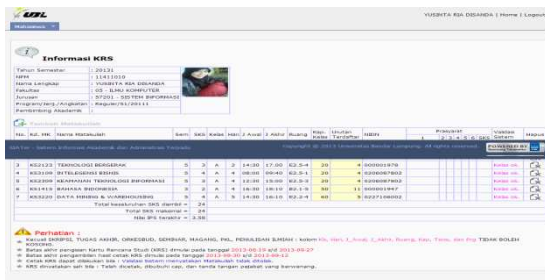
UBL

YUSINTA RIA DISANDA | Home | Logout

Mahasiswa

Informasi KRS

Tahun Semester : 20131
NPM : 11411010
Nama Lengkap : YUSINTA RIA DISANDA
Fakultas : 03 - ILMU KOMPUTER
Jurusan : 57201 - SISTEM INFORMASI
Program/Jenj./Angkatan : Reguler/S1/20111
Pembimbing Akademik :

Tambah Matakuliah

| No. | Kd. MK | Nama Matakuliah | Sem | SKS | Kelas | Hari | J. Awal | J. Akhir | Ruang | Kap. Kelas | Urutan Terdaftar | NBIN | Prasyarat | Validasi Sistem | Hapus |
|---|---|---|---|---|---|---|---|---|---|---|---|---|---|---|---|
| 3 | KS3123 | TEKNOLOGI BERGERAK | 5 | 3 | A | 2 | 14:30 | 17:00 | E2.5-4 | 20 | 4 | 000001978 | | Kelas ok | |
| 4 | KS3109 | INTELEGENSI BISNIS | 5 | 3 | A | 4 | 08:00 | 09:40 | E2.5-1 | 20 | 4 | 0206087802 | | Kelas ok | |
| 5 | KS3309 | KEAMANAN TEKNOLOGI INFORMASI | 5 | 2 | A | 4 | 12:30 | 15:00 | E2.5-3 | 20 | 4 | 0206087802 | | Kelas ok | |
| 6 | KS1410 | BAHASA INDONESIA | 5 | 2 | A | 5 | 16:30 | 18:10 | E2.1-5 | 30 | 11 | 000001947 | | Kelas ok | |
| 7 | KS3220 | DATA MINING & WAREHOUSING | 5 | 4 | A | 5 | 14:30 | 18:10 | E2.2-4 | 60 | 5 | 0227108002 | | Kelas ok | |

Total keseluruhan SKS diambil = 24
Total SKS maksimal = 24
Nilai IPS terakhir = 3.58

Perhatian :
Perhatian :
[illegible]